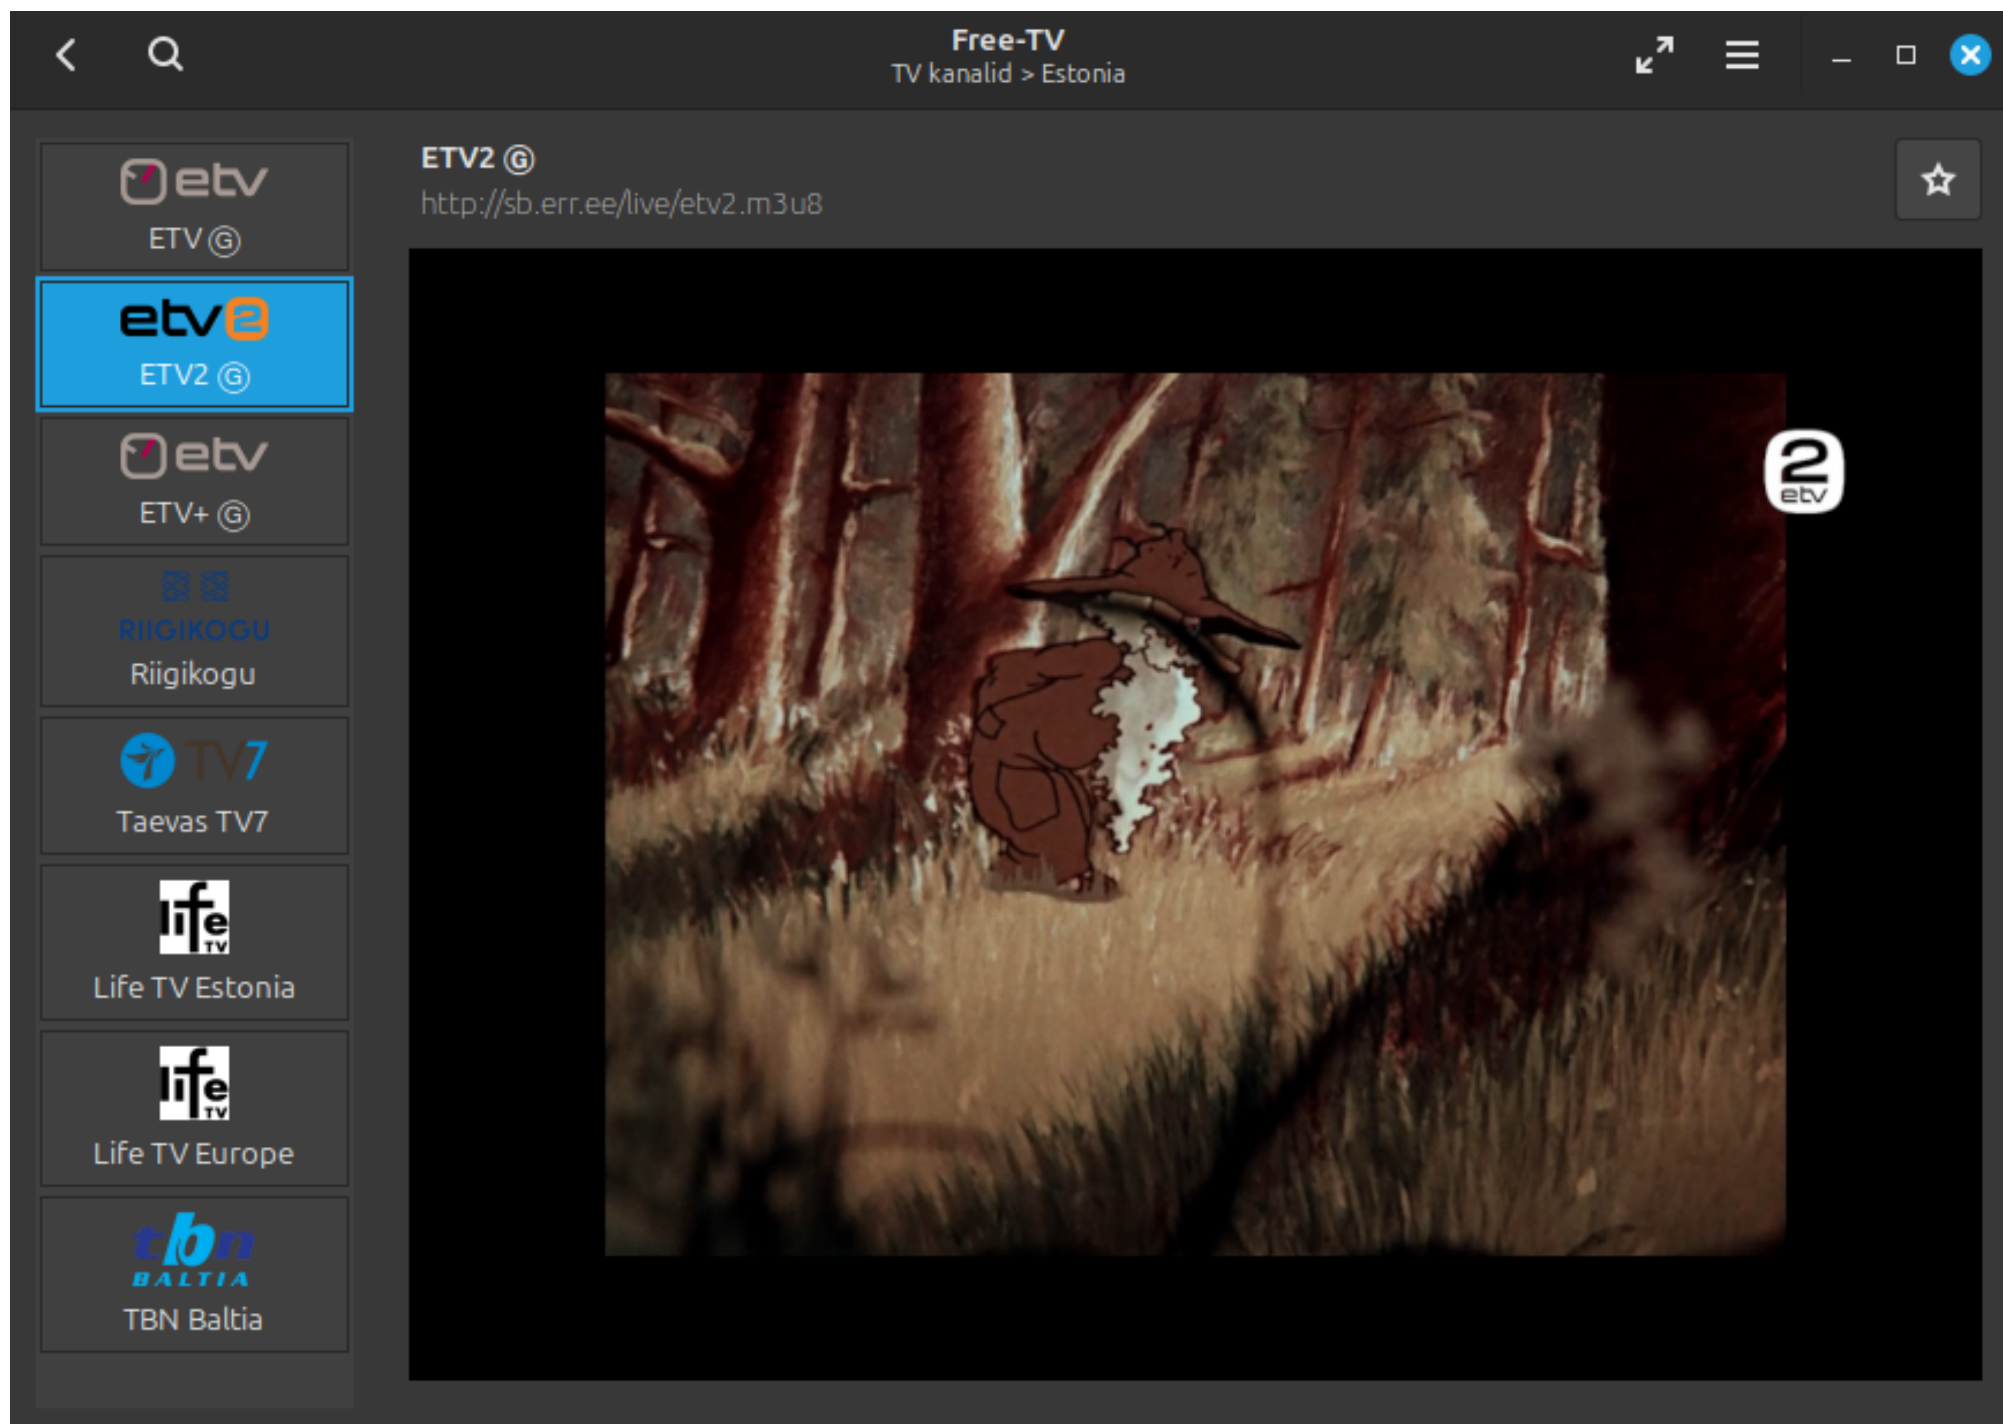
Free-TV
TV kanalid > Estonia

etv
ETV Ⓖ

etv2
ETV2 Ⓖ

etv
ETV+ Ⓖ

RIIGIKOGU
Riigikogu

TV7
Taevas TV7

life TV
Life TV Estonia

life TV
Life TV Europe

tbn BALTIA
TBN Baltia

ETV2 Ⓖ
http://sb.err.ee/live/etv2.m3u8

2 etv